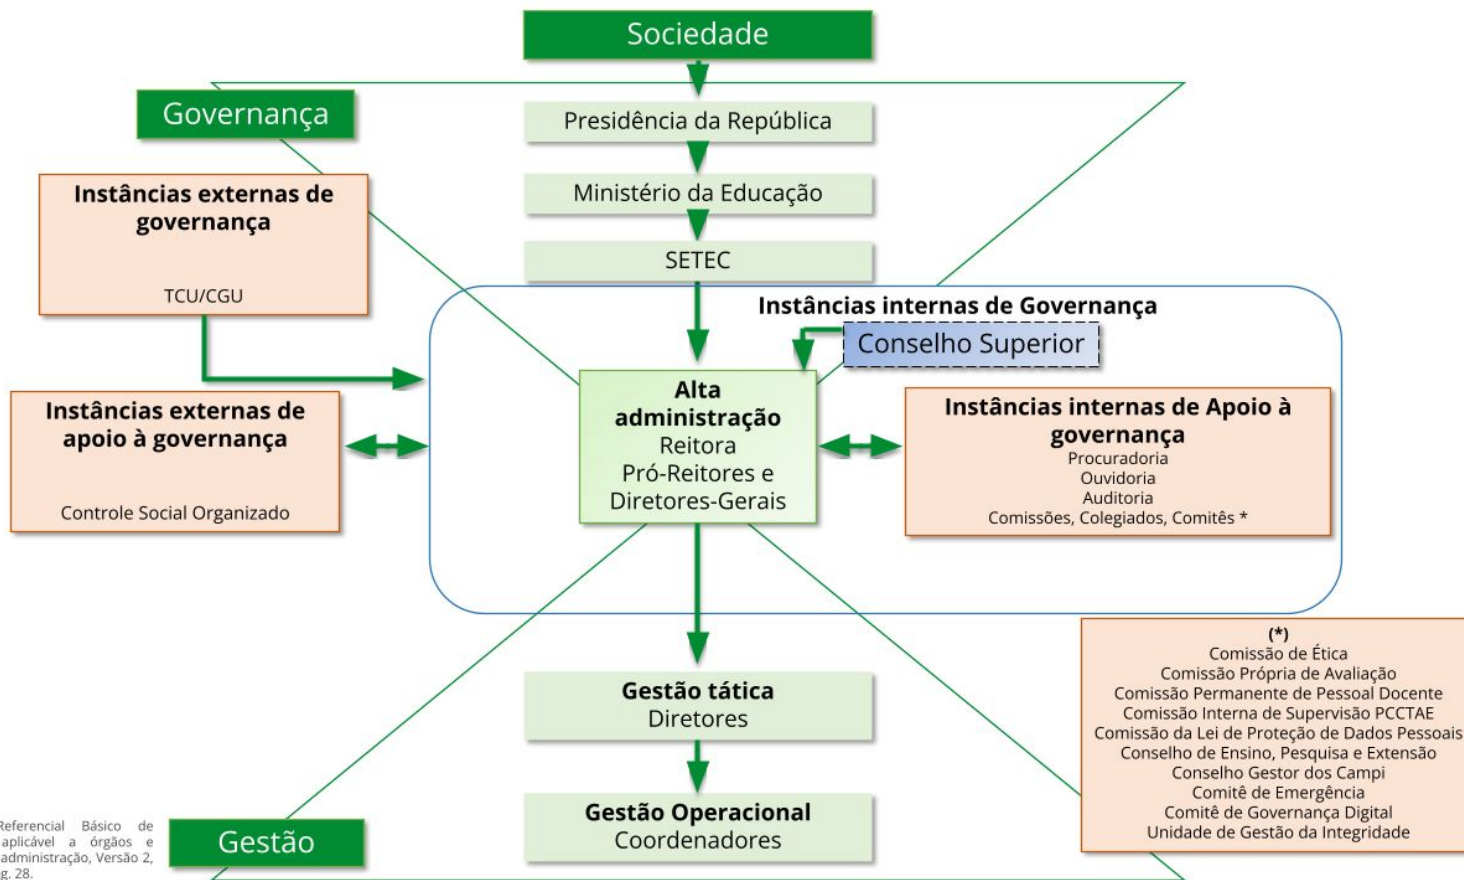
Sociedade

Governança

Presidência da República

Ministério da Educação

SETEC

Instâncias externas de governança

TCU/CGU

Instâncias internas de Governança

Conselho Superior

Instâncias externas de apoio à governança

Controle Social Organizado

Alta administração
Reitora
Pró-Reitores e Diretores-Gerais

Instâncias internas de Apoio à governança
Procuradoria
Ouvidoria
Auditoria
Comissões, Colegiados, Comitês *

(*)
Comissão de Ética
Comissão Própria de Avaliação
Comissão Permanente de Pessoal Docente
Comissão Interna de Supervisão PCCTAE
Comissão da Lei de Proteção de Dados Pessoais
Conselho de Ensino, Pesquisa e Extensão
Conselho Gestor dos Campi
Comitê de Emergência
Comitê de Governança Digital
Unidade de Gestão da Integridade

Gestão tática
Diretores

Gestão Operacional
Coordenadores

Gestão

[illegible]Referencial Básico de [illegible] aplicável a órgãos e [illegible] administração, Versão 2, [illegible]g. 28.